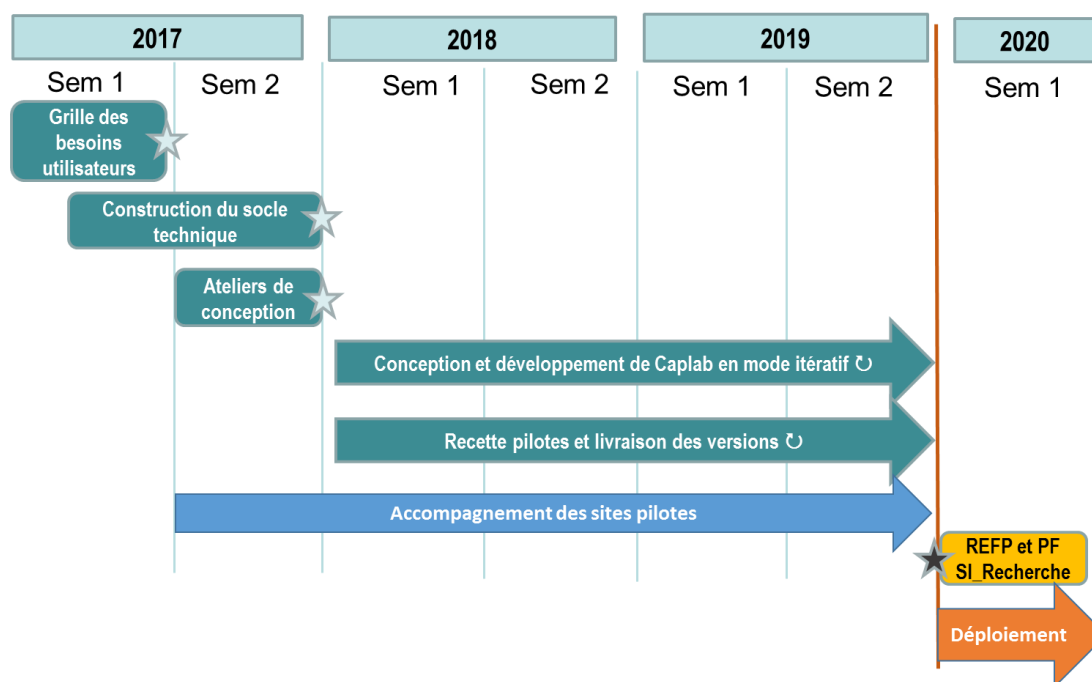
| 2017 | | 2018 | | 2019 | | 2020 |
|---|---|---|---|---|---|---|
| Sem 1 | Sem 2 | Sem 1 | Sem 2 | Sem 1 | Sem 2 | Sem 1 |

Grille des besoins utilisateurs

Construction du socle technique

Ateliers de conception

Conception et développement de Caplab en mode itératif ↻

Recette pilotes et livraison des versions ↻

Accompagnement des sites pilotes

REFP et PF SI_Recherche

Déploiement